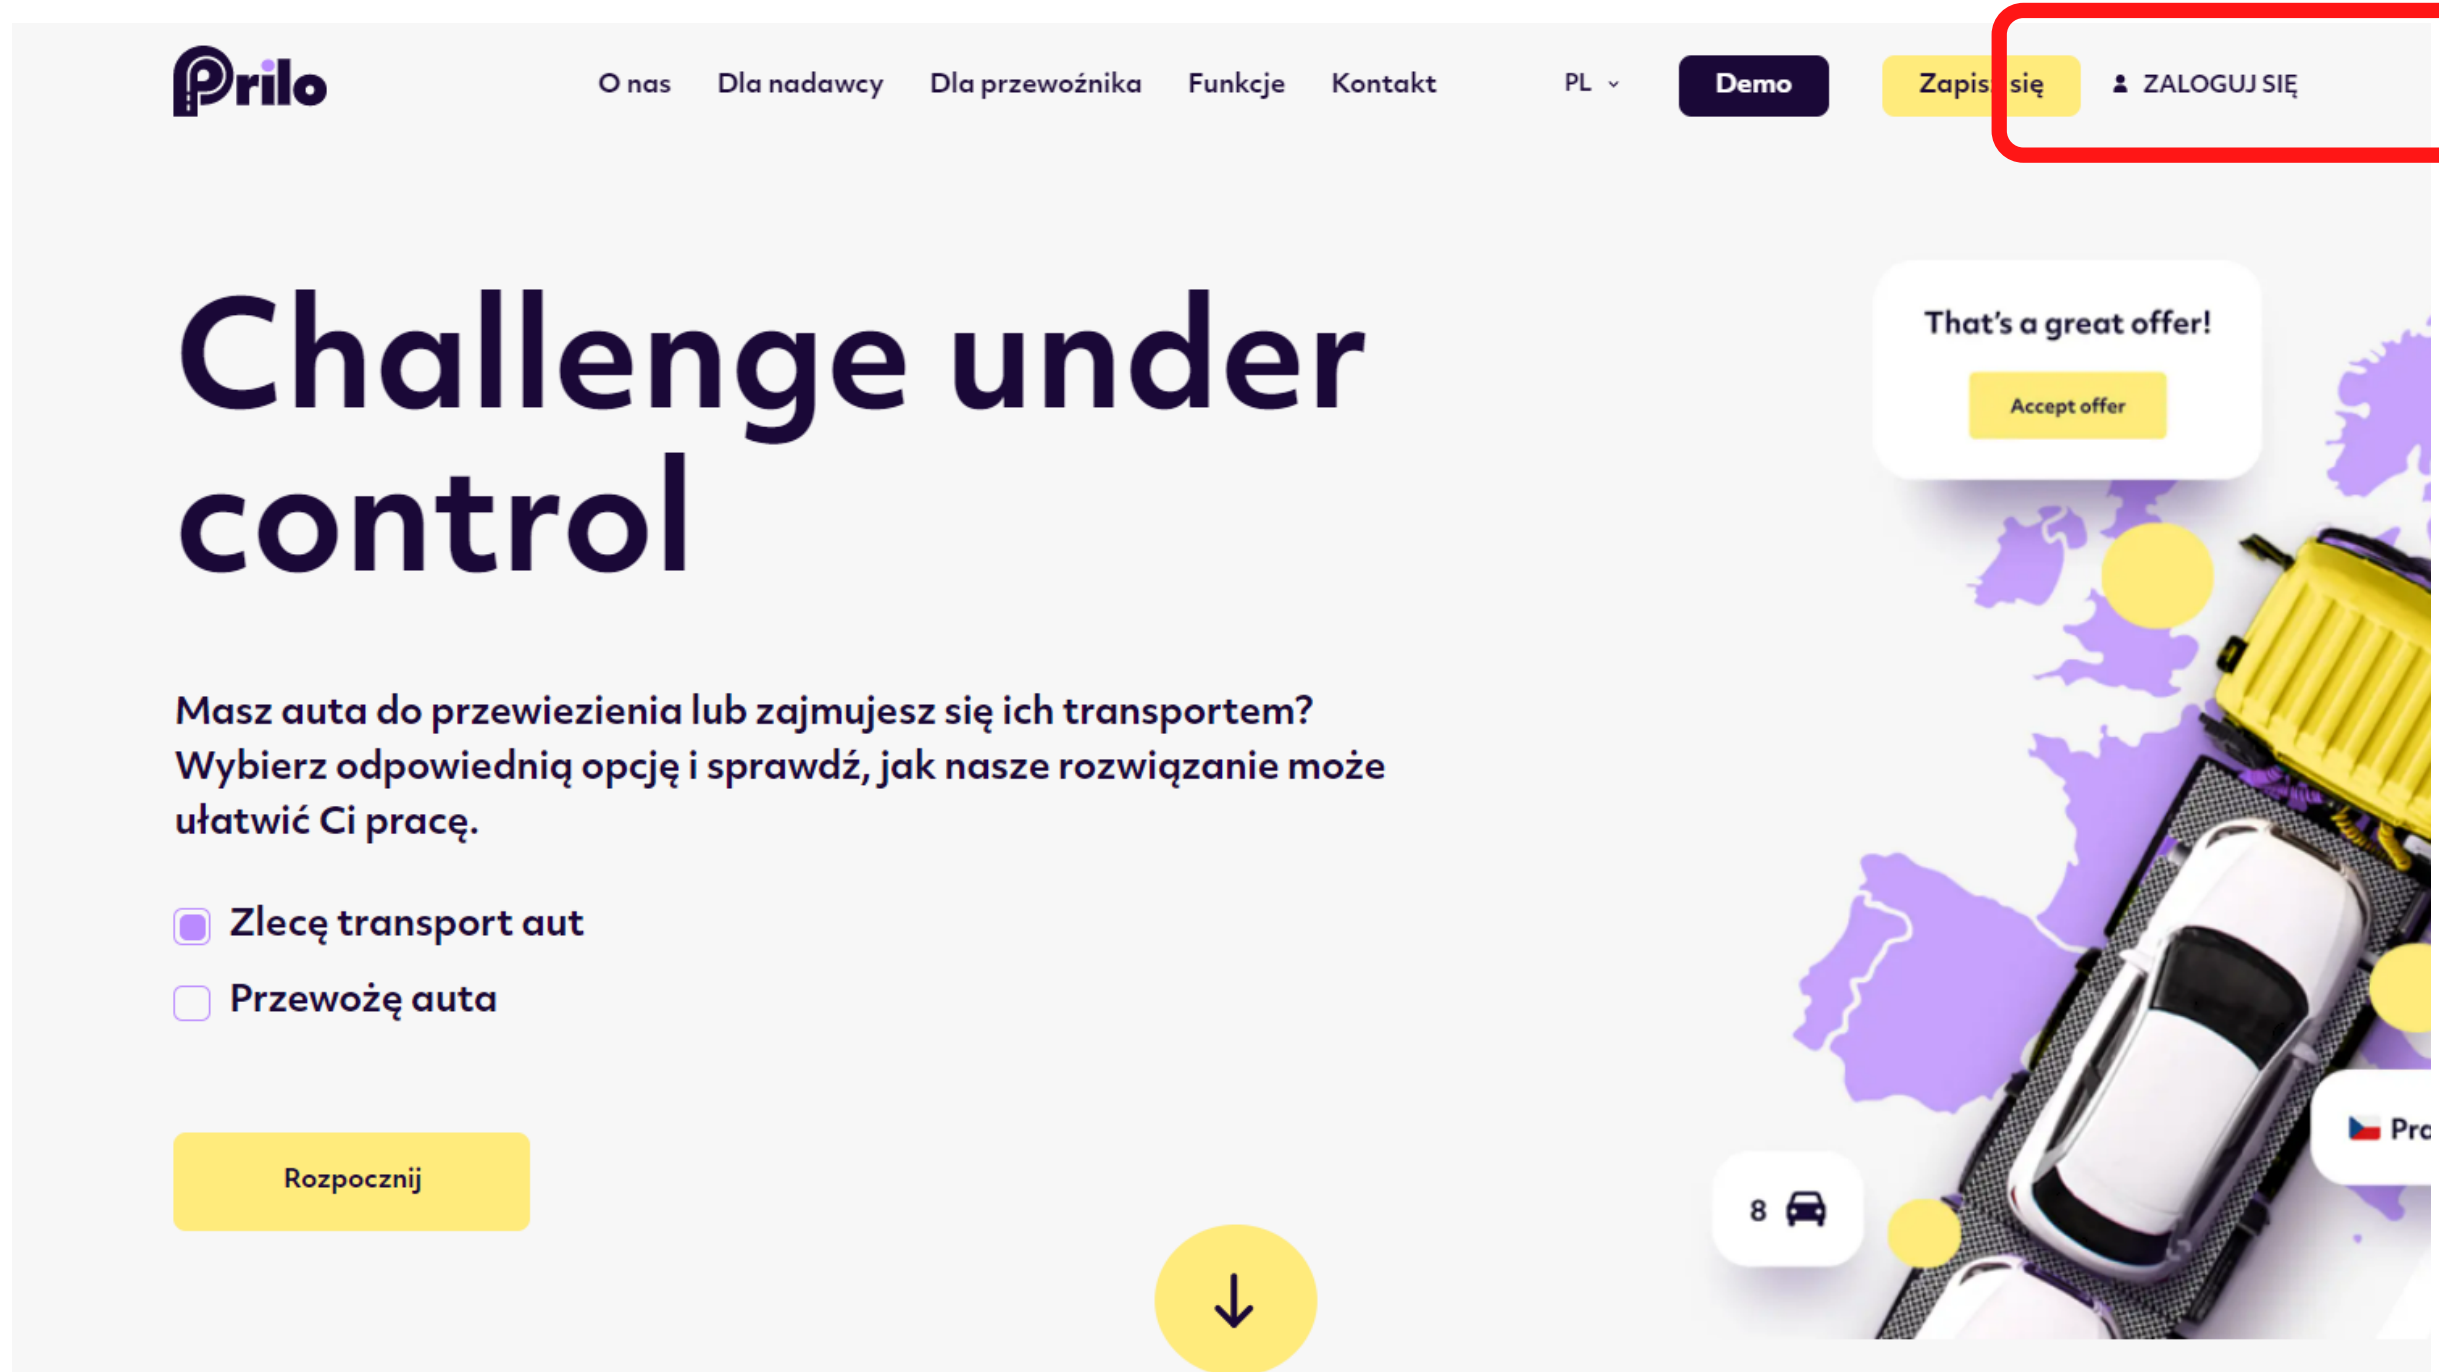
Prilo

O nas Dla nadawcy Dla przewoźnika Funkcje Kontakt

PL

Demo

Zapisz się

ZALOGUJ SIĘ

Challenge under control

Masz auta do przewiezienia lub zajmujesz się ich transportem? Wybierz odpowiednią opcję i sprawdź, jak nasze rozwiązanie może ułatwić Ci pracę.

Zlecę transport aut

Przewożę auta

Rozpocznij

That's a great offer!

Accept offer

8

Pr